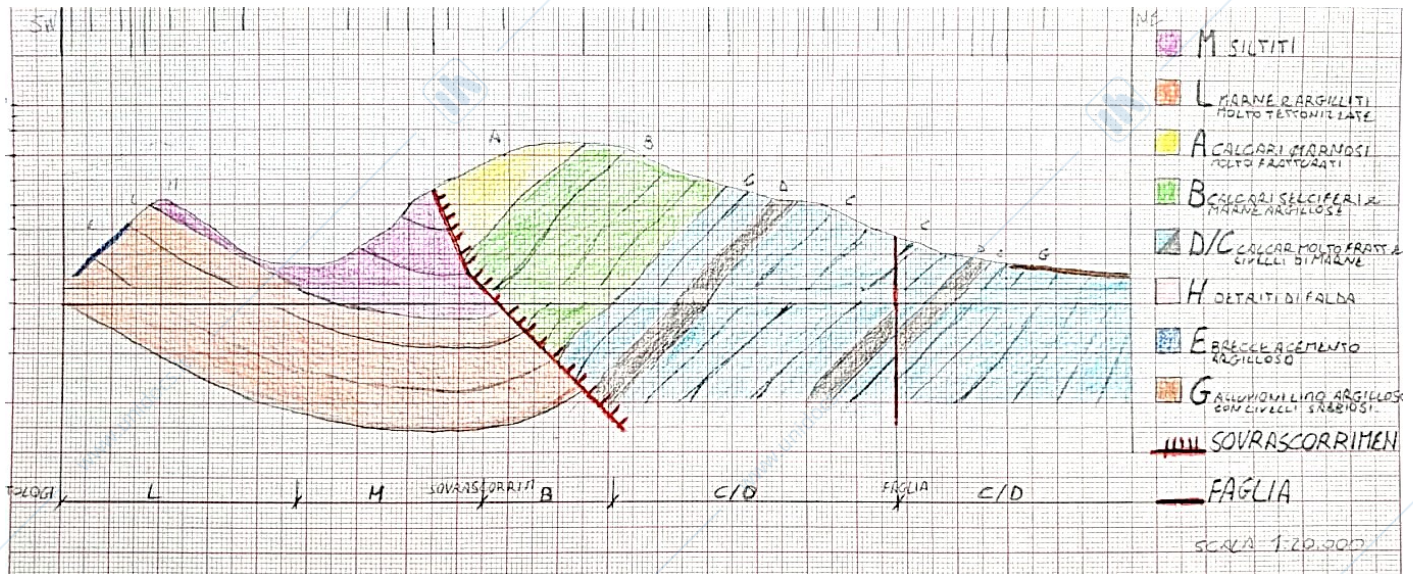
SW

NE

E

L

H

A

B

C

D

C

L

D

G

M SILTITI

L MARNE E ARGILLITI MOLTO TETTONIZZATE

A CALCARI MARNOSI MOLTO FRATTURATI

B CALCARI SELCIFERI E MARNE ARGILLOSE

D/C CALCARI MOLTO FRATT. E LIVELLI DI MARNE

H DETRITI DI FALDA

E BRECCE A CEMENTO ARGILLOSO

G ALLUVIONI LIMO ARGILLOSE CON LIVELLI SABBIOSI

SOVRASCORRIMEN

FAGLIA

LITOLOGI

L

M

SOVRASCORRIM.

B

C/D

FAGLIA

C/D

SCALA 1:20.000